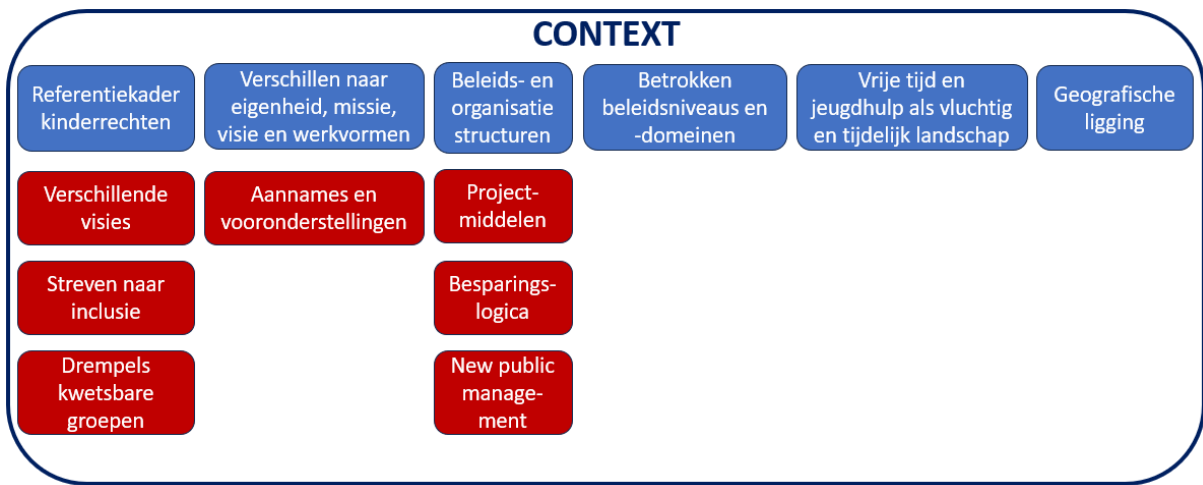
CONTEXT

Referentiekader kinderrechten

Verschillen naar eigenheid, missie, visie en werkvormen

Beleids- en organisatie structuren

Betrokken beleidsniveaus en -domeinen

Vrije tijd en jeugdhulp als vluchtig en tijdelijk landschap

Geografische ligging

Verschillende visies

Streven naar inclusie

Drempels kwetsbare groepen

Aannames en vooronderstellingen

Project-middelen

Besparings-logica

New public manage-ment